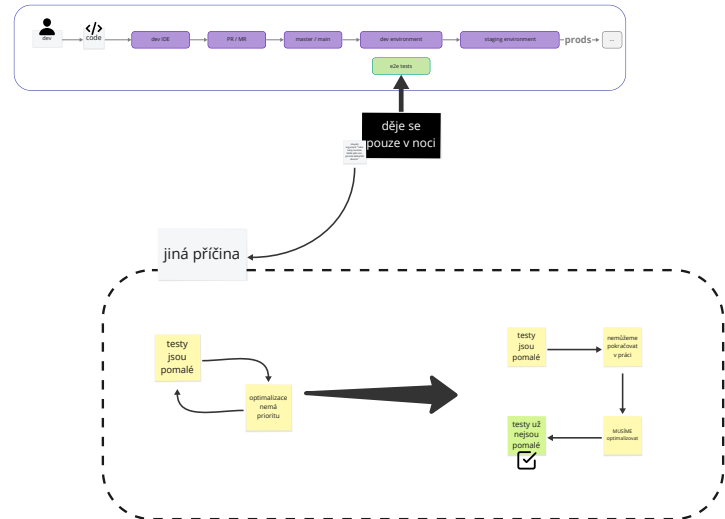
dev

code

dev IDE

PR / MR

master / main

dev environment

staging environment

prods

...

e2e tests

děje se pouze v noci

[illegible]

jiná příčina

testy jsou pomalé

optimalizace nemá prioritu

testy jsou pomalé

nemůžeme pokračovat v práci

MUSÍME optimalizovat

testy už nejsou pomalé